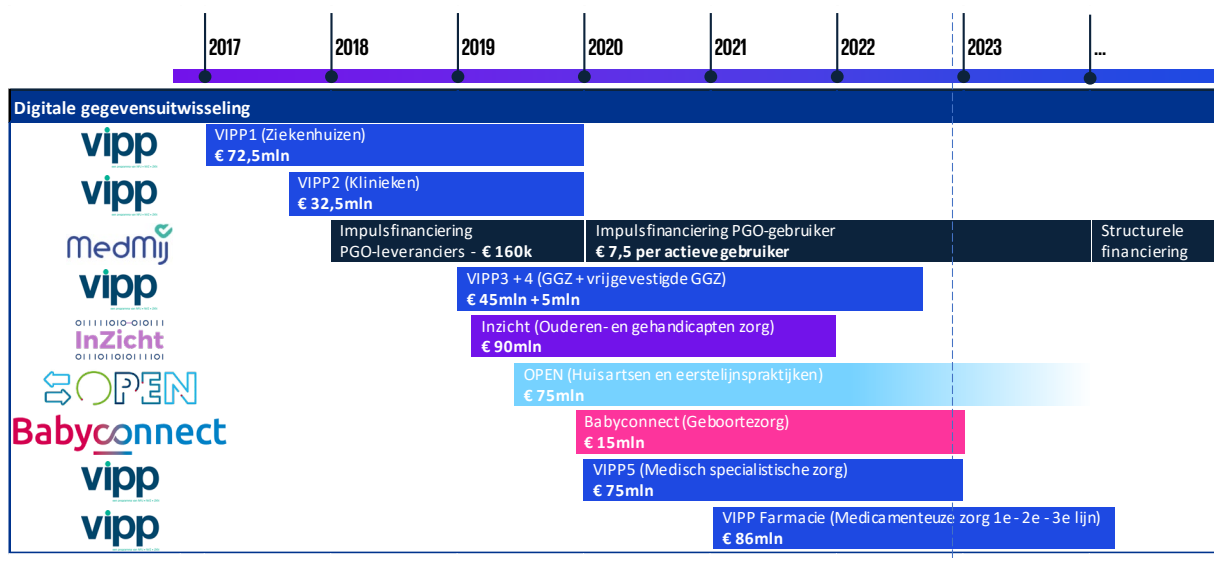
2017 2018 2019 2020 2021 2022 2023 ...

Digitale gegevensuitwisseling

vipp
VIPP1 (Ziekenhuizen)
€ 72,5mln

vipp
VIPP2 (Klinieken)
€ 32,5mln

MedMij
Impulsfinanciering PGO-leveranciers - € 160k
Impulsfinanciering PGO-gebruiker
€ 7,5 per actieve gebruiker
Structurele financiering

vipp
VIPP3 + 4 (GGZ + vrijgevestigde GGZ)
€ 45mln + 5mln

InZicht
Inzicht (Ouderen- en gehandicapten zorg)
€ 90mln

OPEN
OPEN (Huisartsen en eerstelijnspraktijken)
€ 75mln

Babyconnect
Babyconnect (Geboortezorg)
€ 15mln

vipp
VIPP5 (Medisch specialistische zorg)
€ 75mln

vipp
VIPP Farmacie (Medicamenteuze zorg 1e - 2e - 3e lijn)
€ 86mln